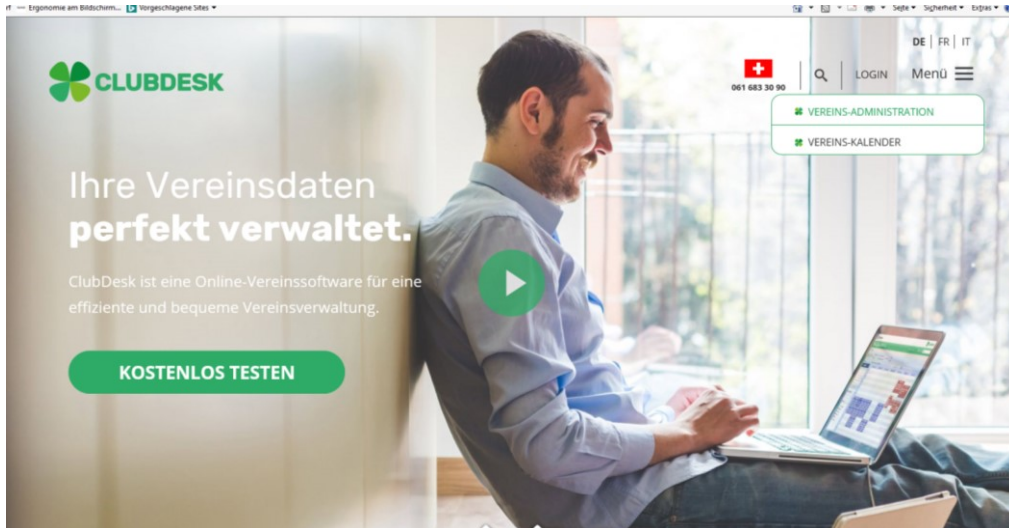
Ergonomie am Bildschirm... Vorgeschlagene Sites ▾

Seite ▾ Sicherheit ▾ Extras ▾

DE | FR | IT

CLUBDESK

061 683 30 90

LOGIN

Menü

VEREINS-ADMINISTRATION

VEREINS-KALENDER

Ihre Vereinsdaten
perfekt verwaltet.

ClubDesk ist eine Online-Vereinssoftware für eine effiziente und bequeme Vereinsverwaltung.

KOSTENLOS TESTEN